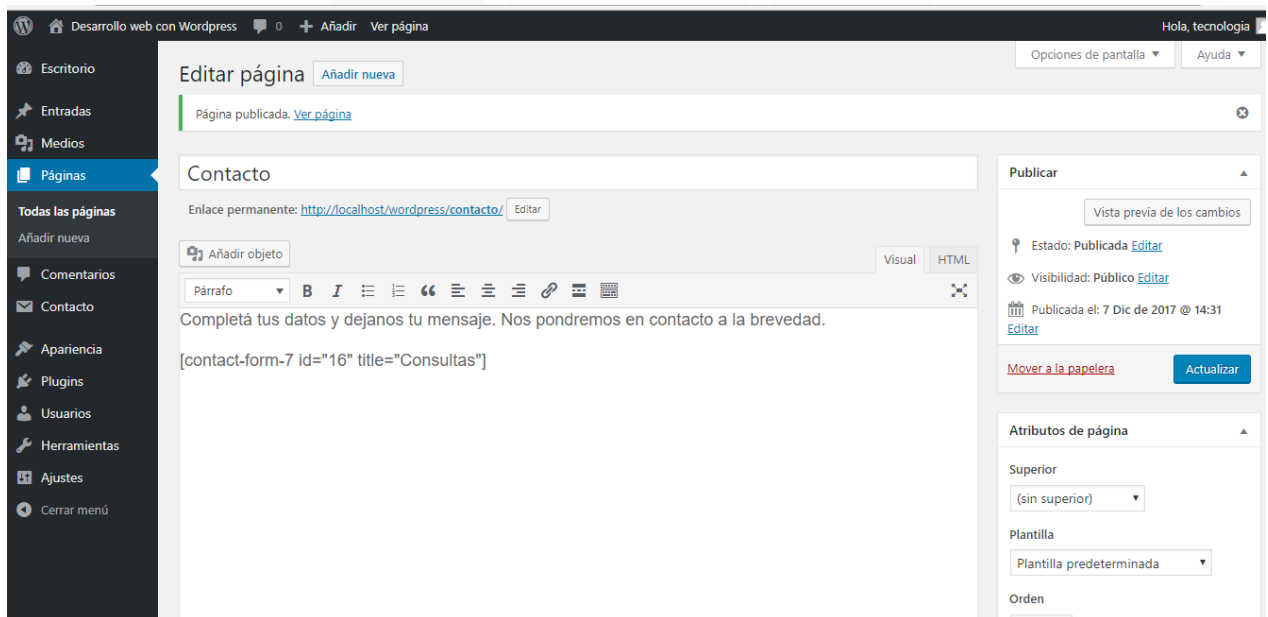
Desarrollo web con Wordpress 0 Añadir Ver página Hola, tecnologia

Escritorio
Entradas
Medios
Páginas
Todas las páginas
Añadir nueva
Comentarios
Contacto
Apariencia
Plugins
Usuarios
Herramientas
Ajustes
Cerrar menú

Opciones de pantalla ▼ Ayuda ▼

Editar página Añadir nueva

Página publicada. Ver página

Contacto

Enlace permanente: http://localhost/wordpress/contacto/ Editar

Añadir objeto

Visual HTML

Párrafo

Completá tus datos y dejanos tu mensaje. Nos pondremos en contacto a la brevedad.

[contact-form-7 id="16" title="Consultas"]

Publicar

Vista previa de los cambios

Estado: Publicada Editar

Visibilidad: Público Editar

Publicada el: 7 Dic de 2017 @ 14:31 Editar

Mover a la papelera

Actualizar

Atributos de página

Superior

(sin superior)

Plantilla

Plantilla predeterminada

Orden